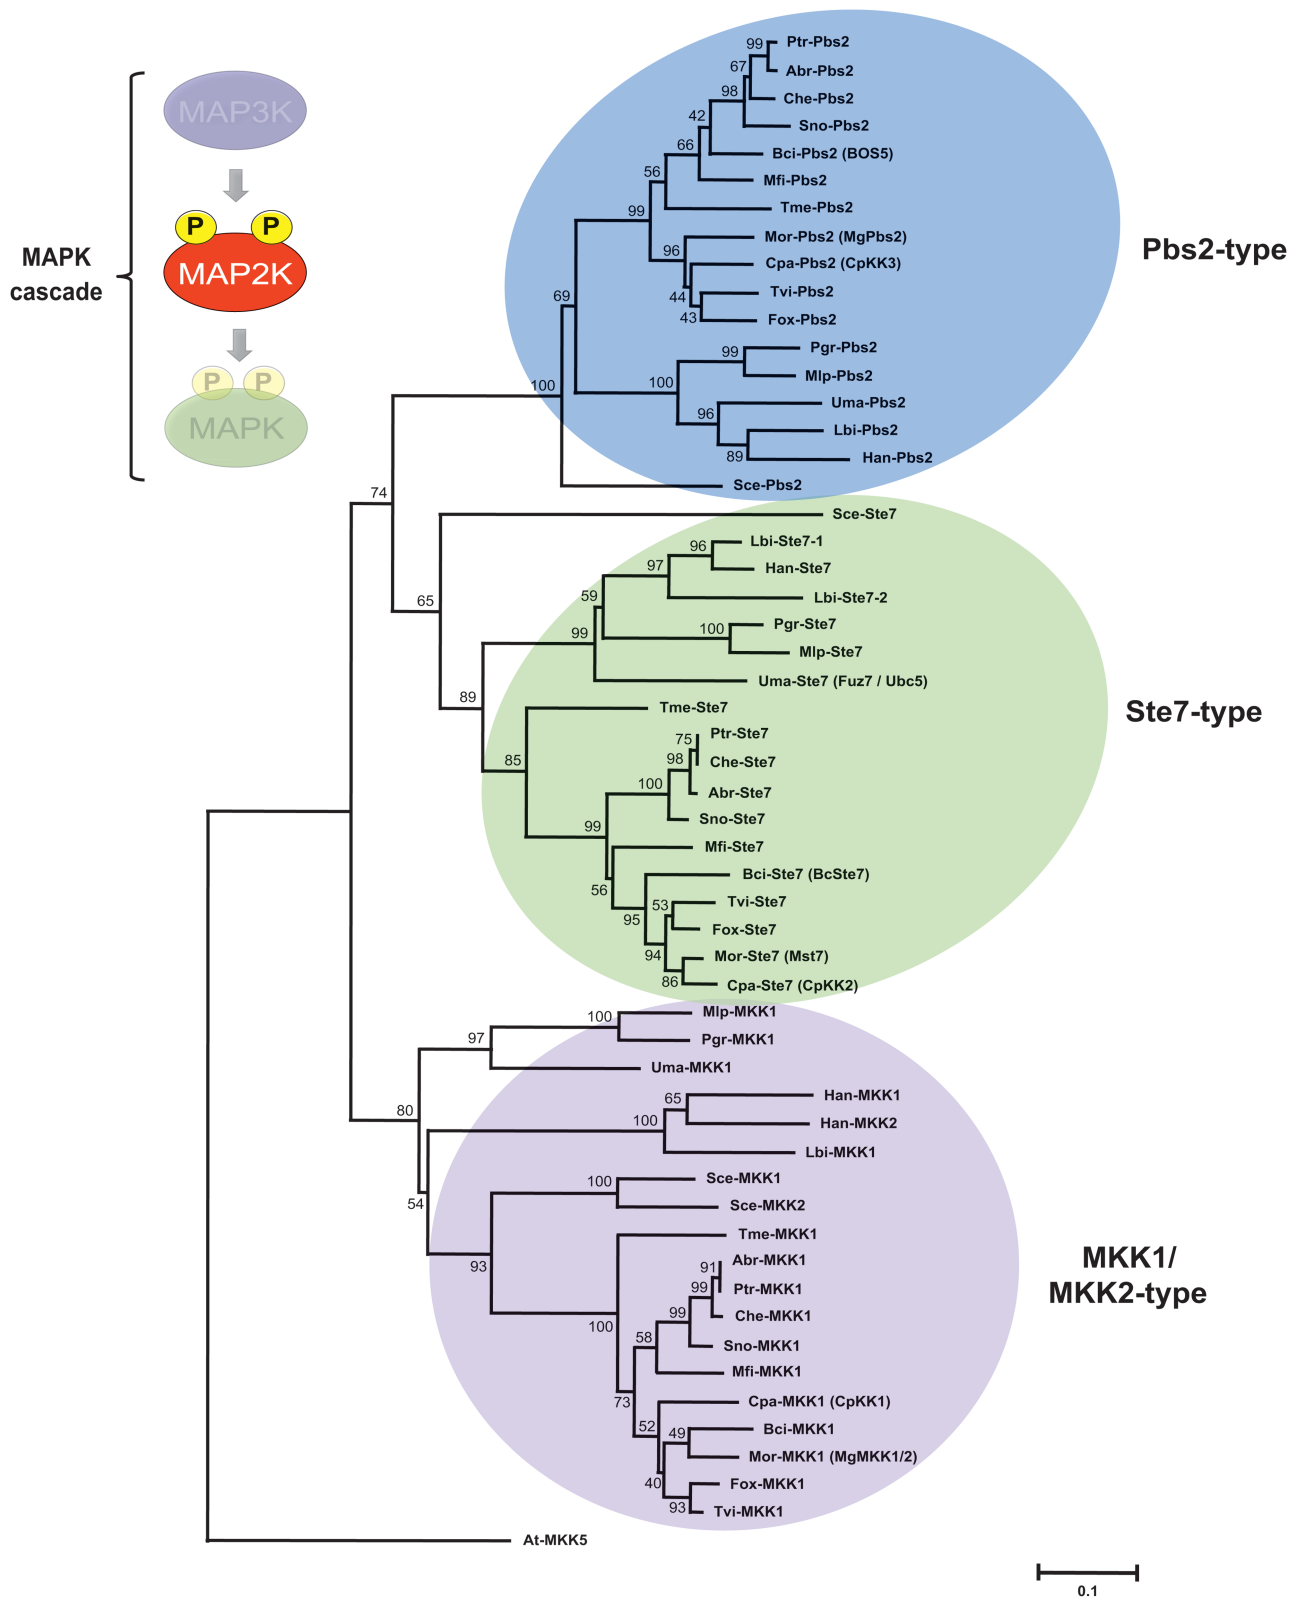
MAPK cascade

MAP3K

P P

MAP2K

P P

MAPK

Pbs2-type

99 Ptr-Pbs2
67 Abr-Pbs2
98 Che-Pbs2
42 Sno-Pbs2
66 Bci-Pbs2 (BOS5)
56 Mfi-Pbs2
99 Tme-Pbs2
96 Mor-Pbs2 (MgPbs2)
Cpa-Pbs2 (CpKK3)
44 Tvi-Pbs2
43 Fox-Pbs2
69
99 Pgr-Pbs2
100 Mlp-Pbs2
96 Uma-Pbs2
Lbi-Pbs2
89 Han-Pbs2
100
Sce-Pbs2
74

Ste7-type

Sce-Ste7
96 Lbi-Ste7-1
97 Han-Ste7
Lbi-Ste7-2
59
100 Pgr-Ste7
99 Mlp-Ste7
Uma-Ste7 (Fuz7 / Ubc5)
65
89
Tme-Ste7
75 Ptr-Ste7
98 Che-Ste7
100 Abr-Ste7
85 Sno-Ste7
99 Mfi-Ste7
Bci-Ste7 (BcSte7)
56 53 Tvi-Ste7
95 Fox-Ste7
94 Mor-Ste7 (Mst7)
86 Cpa-Ste7 (CpKK2)

MKK1/ MKK2-type

100 Mlp-MKK1
97 Pgr-MKK1
Uma-MKK1
65 Han-MKK1
80 100 Han-MKK2
Lbi-MKK1
100 Sce-MKK1
54 Sce-MKK2
Tme-MKK1
91 Abr-MKK1
99 Ptr-MKK1
99 Che-MKK1
93 100 Sno-MKK1
58 Mfi-MKK1
73 Cpa-MKK1 (CpKK1)
52 Bci-MKK1
49 Mor-MKK1 (MgMKK1/2)
40 Fox-MKK1
93 Tvi-MKK1

At-MKK5

0.1